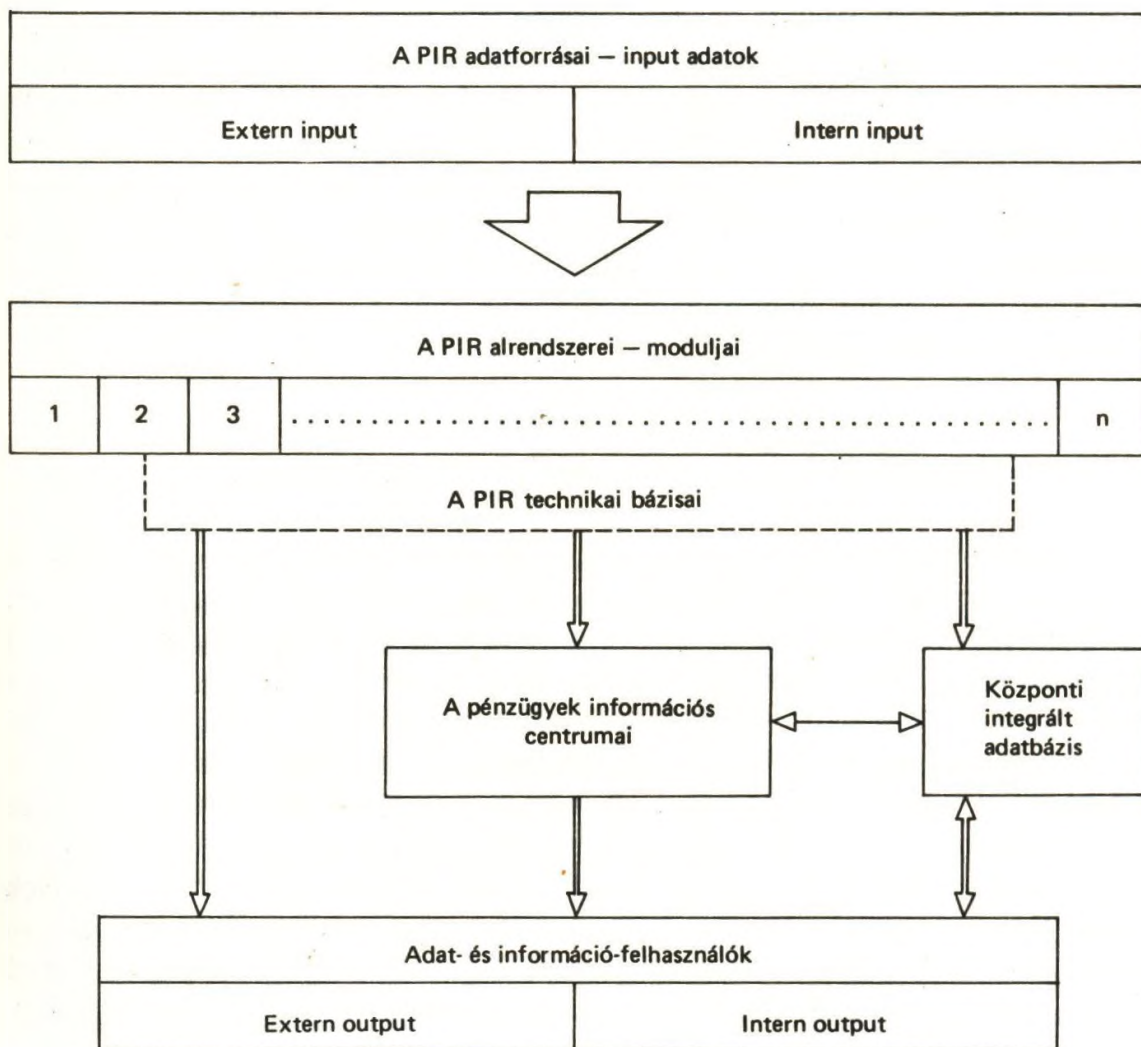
A PIR adatforrásai — input adatok

Extern input

Intern input

A PIR alrendszerei — moduljai

1

2

3

. . . . . . . . . . . . . . . . . . . . . . . . . . . . . . . . . . . . .

n

A PIR technikai bázisai

A pénzügyek információs centrumai

Központi integrált adatbázis

Adat- és információ-felhasználók

Extern output

Intern output